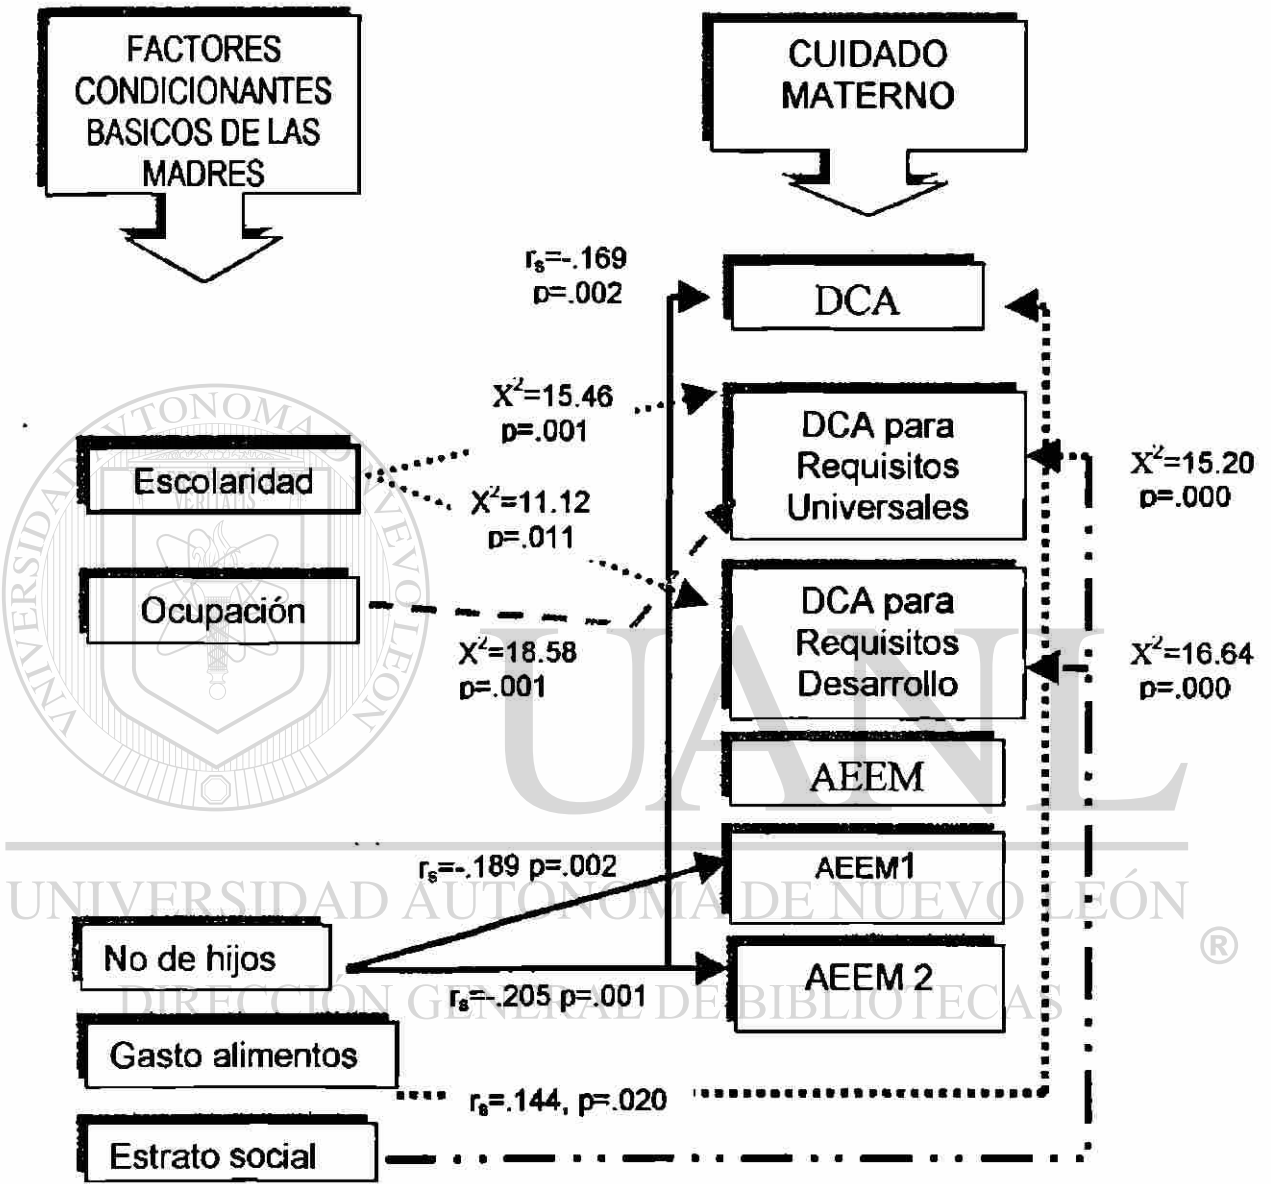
FACTORES CONDICIONANTES BASICOS DE LAS MADRES

CUIDADO MATERNO

$r_s$=-.169
p=.002

DCA

$X^2$=15.46
p=.001

DCA para Requisitos Universales

$X^2$=15.20
p=.000

Escolaridad

$X^2$=11.12
p=.011

Ocupación

DCA para Requisitos Desarrollo

$X^2$=16.64
p=.000

$X^2$=18.58
p=.001

AEEM

$r_s$=-.189 p=.002

AEEM1

UNIVERSIDAD AUTÓNOMA DE NUEVO LEÓN ®

No de hijos

AEEM 2

DIRECCIÓN GENERAL DE BIBLIOTECAS

$r_s$=-.205 p=.001

Gasto alimentos

$r_s$=.144, p=.020

Estrato social